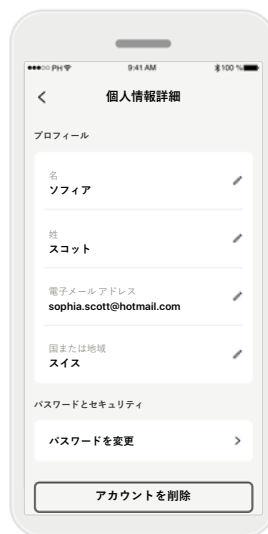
●●●○○ PH

9:41 AM

100 %

<

個人情報詳細

プロフィール

名
ソフィア

姓
スコット

電子メール アドレス
sophia.scott@hotmail.com

国または地域
スイス

パスワードとセキュリティ

パスワードを変更

>

アカウントを削除